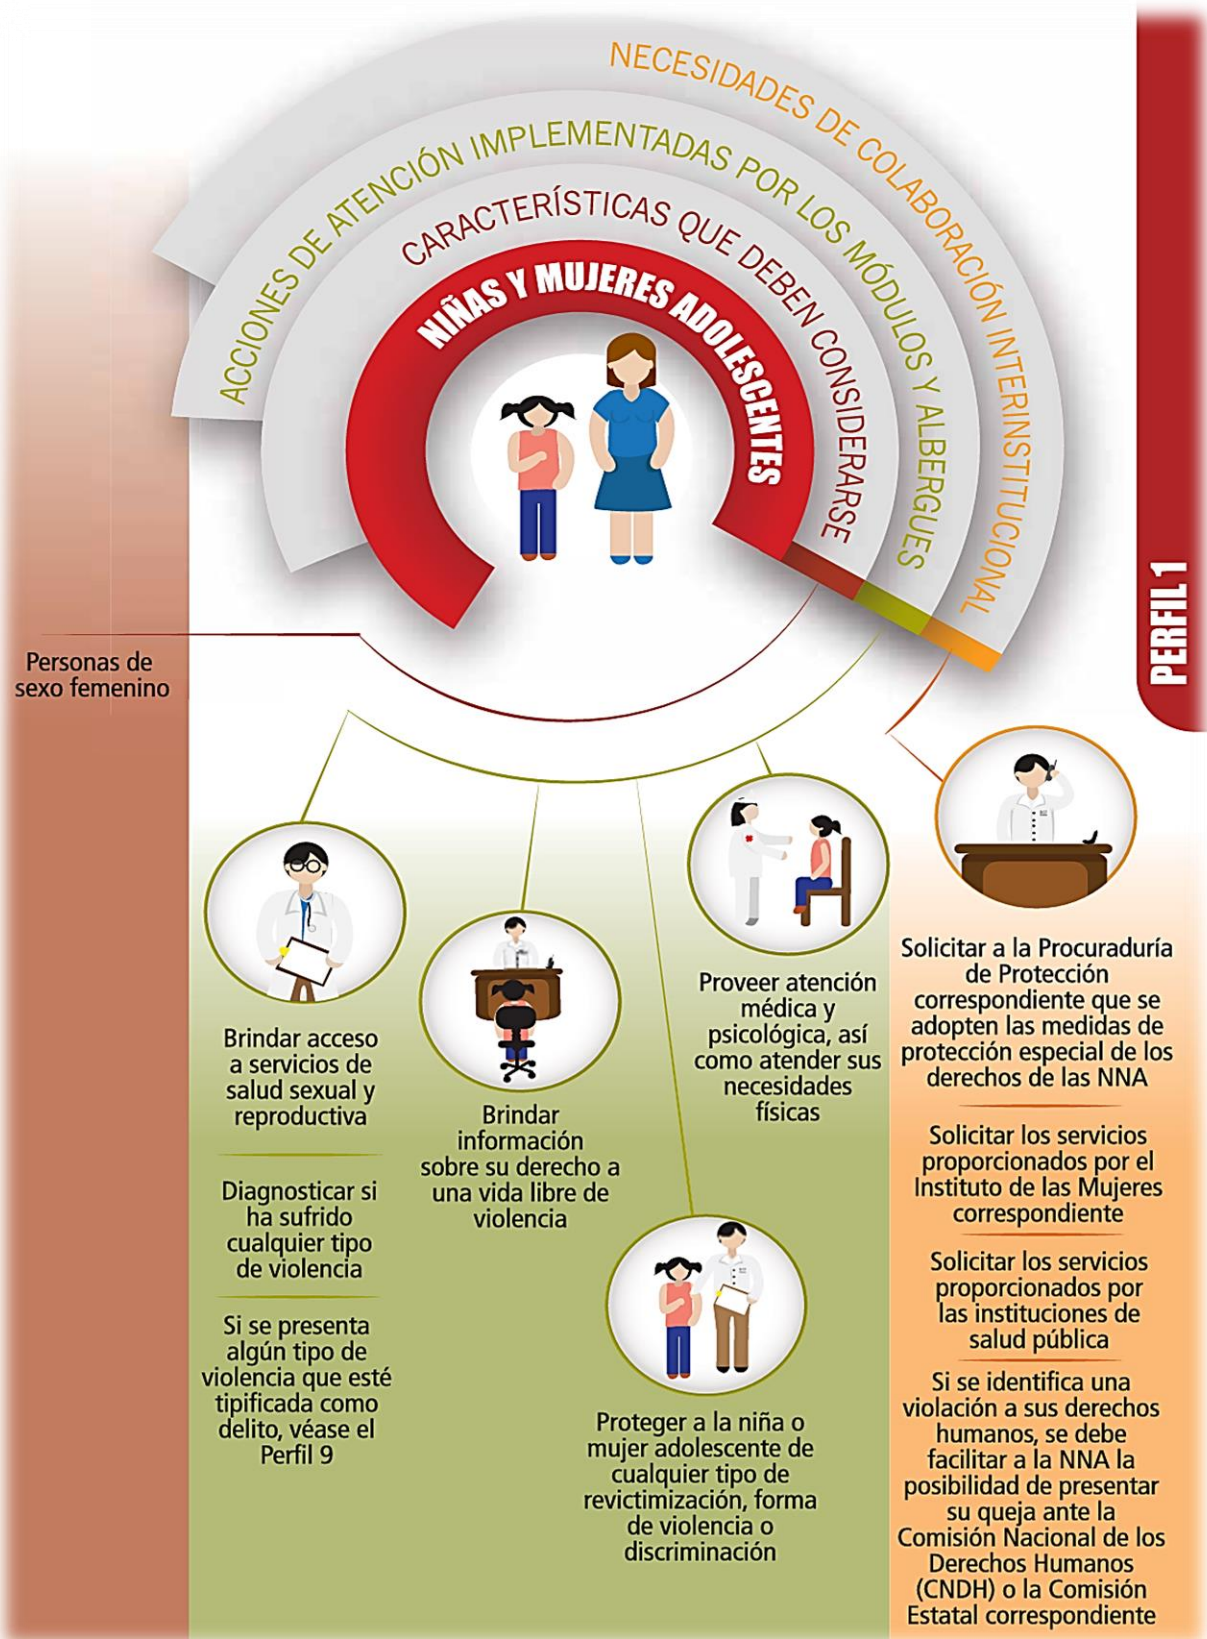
PERFIL 1

NECESIDADES DE COLABORACIÓN INTERINSTITUCIONAL

ACCIONES DE ATENCIÓN IMPLEMENTADAS POR LOS MÓDULOS Y ALBERGUES

CARACTERÍSTICAS QUE DEBEN CONSIDERARSE

NIÑAS Y MUJERES ADOLESCENTES

Personas de sexo femenino

Brindar acceso a servicios de salud sexual y reproductiva

Diagnosticar si ha sufrido cualquier tipo de violencia

Si se presenta algún tipo de violencia que esté tipificada como delito, véase el Perfil 9

Brindar información sobre su derecho a una vida libre de violencia

Proteger a la niña o mujer adolescente de cualquier tipo de revictimización, forma de violencia o discriminación

Proveer atención médica y psicológica, así como atender sus necesidades físicas

Solicitar a la Procuraduría de Protección correspondiente que se adopten las medidas de protección especial de los derechos de las NNA

Solicitar los servicios proporcionados por el Instituto de las Mujeres correspondiente

Solicitar los servicios proporcionados por las instituciones de salud pública

Si se identifica una violación a sus derechos humanos, se debe facilitar a la NNA la posibilidad de presentar su queja ante la Comisión Nacional de los Derechos Humanos (CNDH) o la Comisión Estatal correspondiente